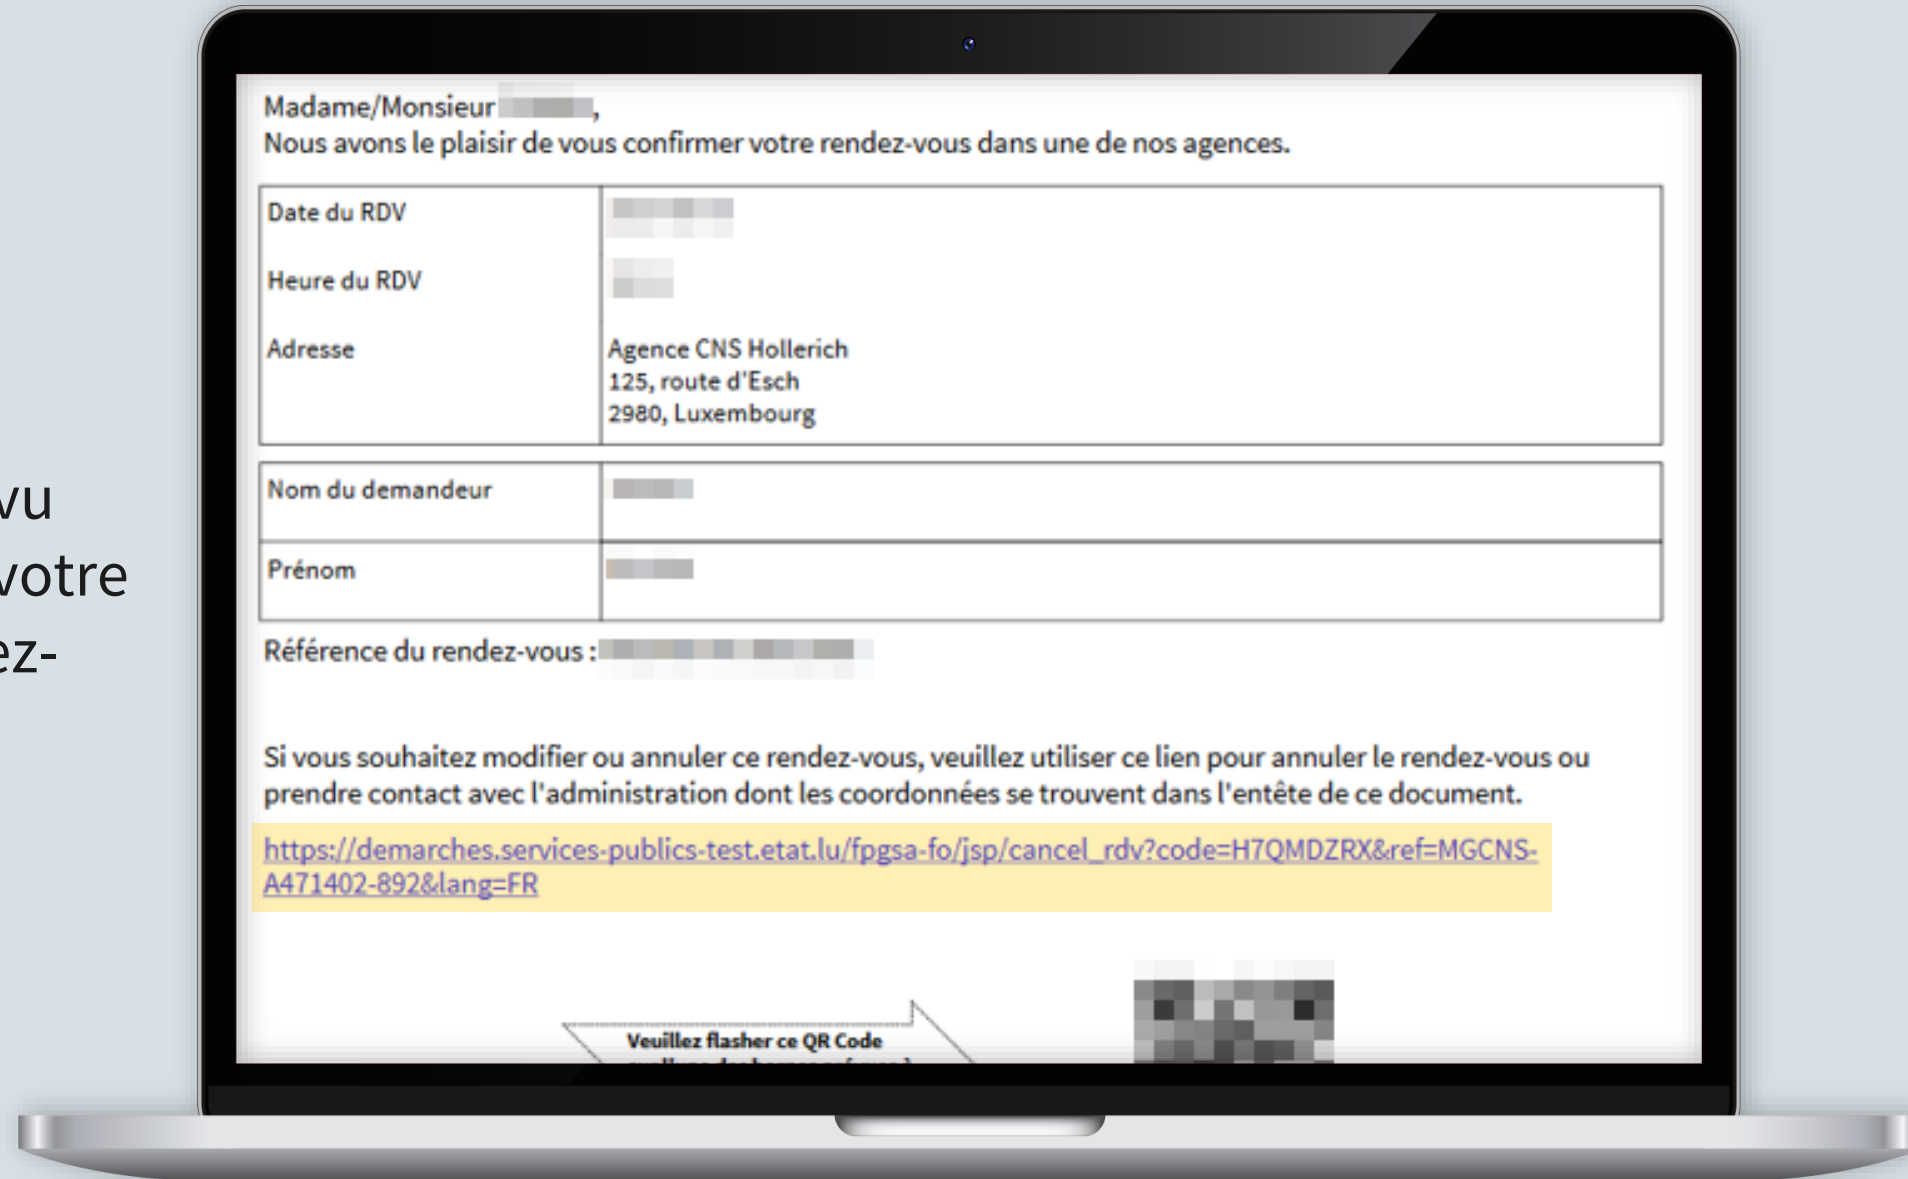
vu
votre
ez-

Madame/Monsieur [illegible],
Nous avons le plaisir de vous confirmer votre rendez-vous dans une de nos agences.

| Date du RDV | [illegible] |
|---|---|
| Heure du RDV | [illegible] |
| Adresse | Agence CNS Hollerich<br>125, route d'Esch<br>2980, Luxembourg |

| Nom du demandeur | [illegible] |
|---|---|
| Prénom | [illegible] |

Référence du rendez-vous : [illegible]

Si vous souhaitez modifier ou annuler ce rendez-vous, veuillez utiliser ce lien pour annuler le rendez-vous ou prendre contact avec l'administration dont les coordonnées se trouvent dans l'entête de ce document.

https://demarches.services-publics-test.etat.lu/fpgsa-fo/jsp/cancel_rdv?code=H7QMDZRX&ref=MGCNS-A471402-892&lang=FR

Veuillez flasher ce QR Code
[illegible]